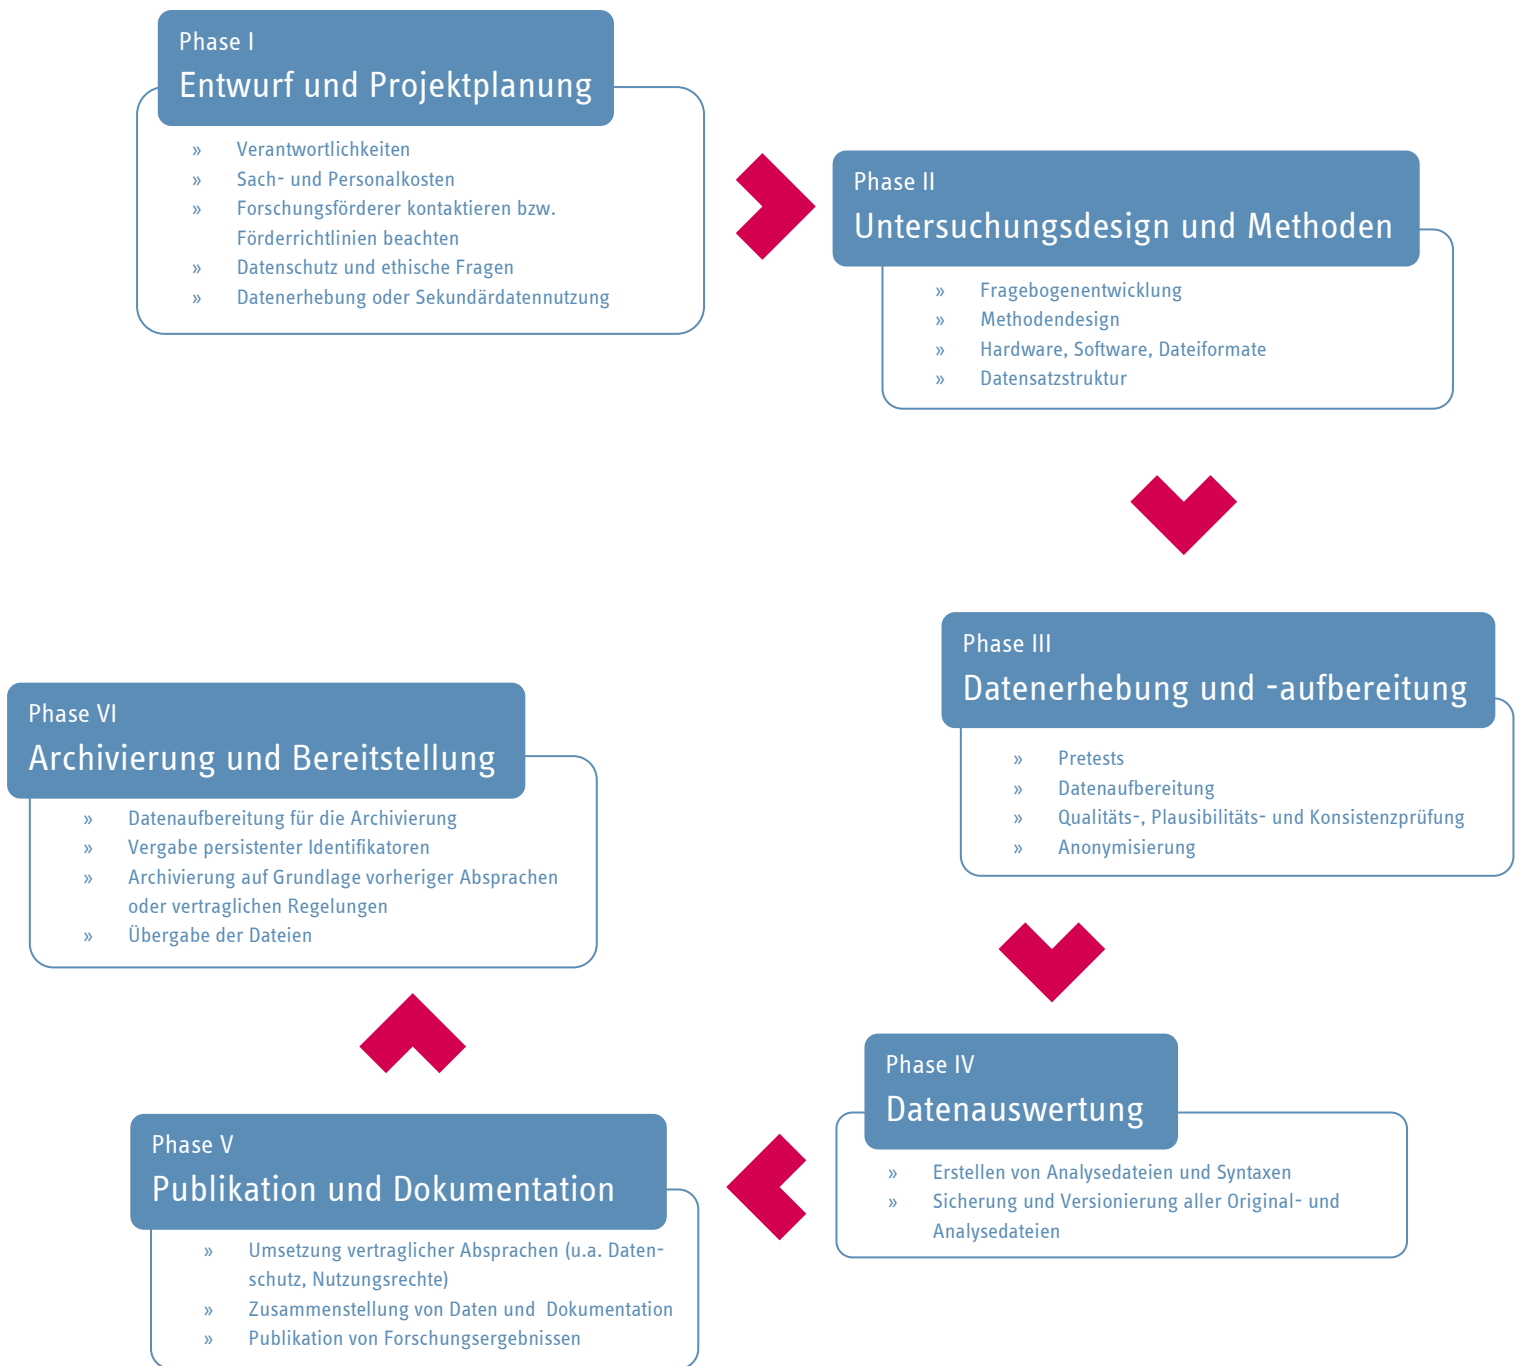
Phase I
Entwurf und Projektplanung

» Verantwortlichkeiten
» Sach- und Personalkosten
» Forschungsförderer kontaktieren bzw. Förderrichtlinien beachten
» Datenschutz und ethische Fragen
» Datenerhebung oder Sekundärdatennutzung

Phase II
Untersuchungsdesign und Methoden

» Fragebogenentwicklung
» Methodendesign
» Hardware, Software, Dateiformate
» Datensatzstruktur

Phase III
Datenerhebung und -aufbereitung

» Pretests
» Datenaufbereitung
» Qualitäts-, Plausibilitäts- und Konsistenzprüfung
» Anonymisierung

Phase IV
Datenauswertung

» Erstellen von Analysedateien und Syntaxen
» Sicherung und Versionierung aller Original- und Analysedateien

Phase V
Publikation und Dokumentation

» Umsetzung vertraglicher Absprachen (u.a. Datenschutz, Nutzungsrechte)
» Zusammenstellung von Daten und Dokumentation
» Publikation von Forschungsergebnissen

Phase VI
Archivierung und Bereitstellung

» Datenaufbereitung für die Archivierung
» Vergabe persistenter Identifikatoren
» Archivierung auf Grundlage vorheriger Absprachen oder vertraglichen Regelungen
» Übergabe der Dateien